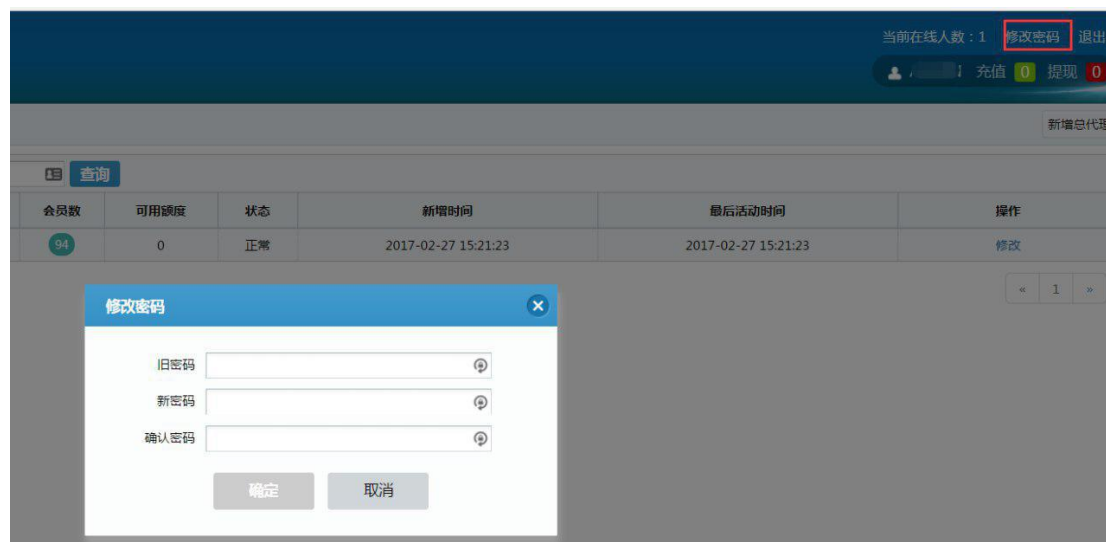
当前在线人数：1 修改密码 退出

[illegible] 充值 0 提现 0

新增总代理

查询

| 会员数 | 可用额度 | 状态 | 新增时间 | 最后活动时间 | 操作 |
|---|---|---|---|---|---|
| 94 | 0 | 正常 | 2017-02-27 15:21:23 | 2017-02-27 15:21:23 | 修改 |

« 1 »

修改密码

旧密码

新密码

确认密码

确定 取消